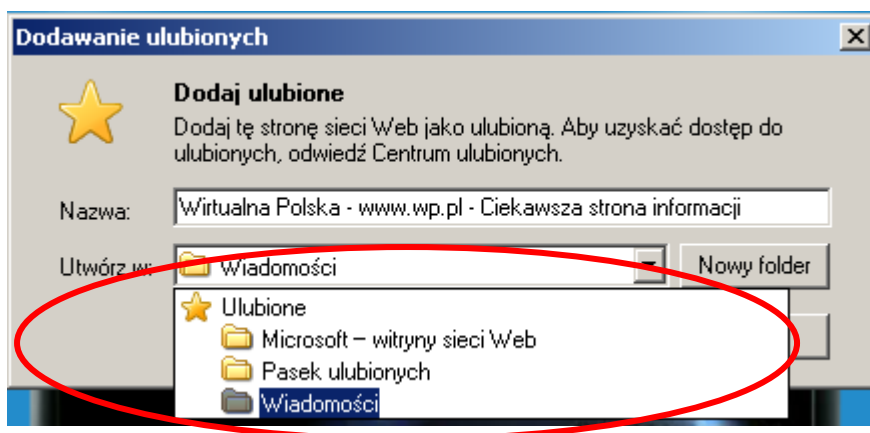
Dodawanie ulubionych

Dodaj ulubione

Dodaj tę stronę sieci Web jako ulubioną. Aby uzyskać dostęp do ulubionych, odwiedź Centrum ulubionych.

Nazwa: Wirtualna Polska - www.wp.pl - Ciekawsza strona informacji

Utwórz w: Wiadomości

Nowy folder

Ulubione
Microsoft – witryny sieci Web
Pasek ulubionych
Wiadomości